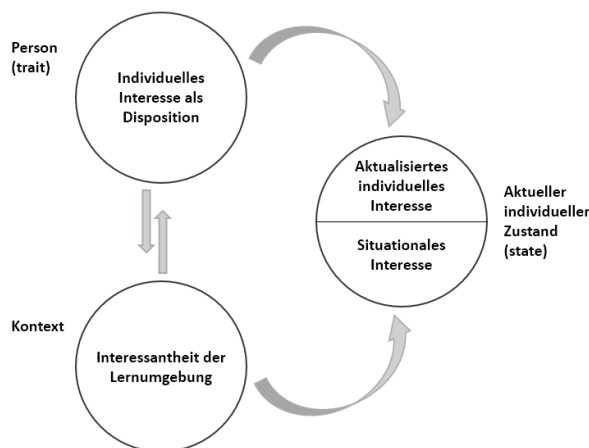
Person (trait)

Individuelles Interesse als Disposition

Aktualisiertes individuelles Interesse

Situationales Interesse

Aktueller individueller Zustand (state)

Kontext

Interessantheit der Lernumgebung